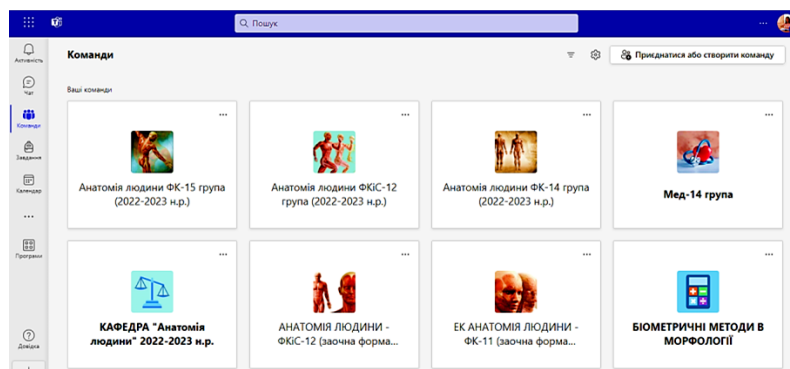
Пошук

Активність

Чат

Команди

Завдання

Календар

...

Програми

Довідка

Команди

Приєднатися або створити команду

Ваші команди

...

Анатомія людини ФК-15 група (2022-2023 н.р.)

...

Анатомія людини ФКіС-12 група (2022-2023 н.р.)

...

Анатомія людини ФК-14 група (2022-2023 н.р.)

...

Мед-14 група

...

КАФЕДРА "Анатомія людини" 2022-2023 н.р.

...

АНАТОМІЯ ЛЮДИНИ - ФКіС-12 (заочна форма...

...

ЕК АНАТОМІЯ ЛЮДИНИ - ФК-11 (заочна форма...

...

БІОМЕТРИЧНІ МЕТОДИ В МОРФОЛОГІЇ